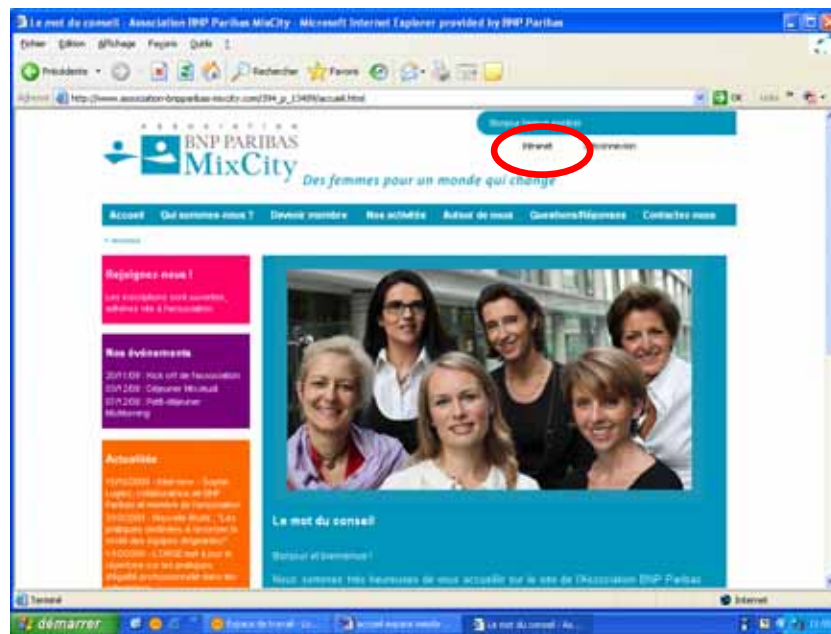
Le mot du conseil - Association BNP Paribas MixCity - Microsoft Internet Explorer provided by BNP Paribas

Fichier Edition Affichage Favoris Outils ?

Précédente Rechercher Favoris

Adresse http://www.association-bnpparibas-mixcity.com/394_p_13489/accueil.html OK Liens

Bonjour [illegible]

Intranet Déconnexion

ASSOCIATION
BNP PARIBAS
MixCity
Des femmes pour un monde qui change

Accueil Qui sommes-nous ? Devenir membre Nos activités Autour de nous Questions/Réponses Contactez-nous

> Accueil

Rejoignez-nous !
Les inscriptions sont ouvertes, adhérez vite à l'association

Nos événements
20/11/09 : Kick off de l'association
03/12/09 : Déjeuner Mixcitud
07/12/09 : Petit-déjeuner Mixmorning

Actualités
15/10/2009 : Interview - Sophie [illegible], collaboratrice de BNP Paribas et membre de l'association
20/02/2009 : Nouvelle étude : "Les pratiques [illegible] à favoriser la mixité des équipes dirigeantes"
14/02/2009 : L'ORSE met à jour le répertoire sur les pratiques d'égalité professionnelle dans les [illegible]

Le mot du conseil

Bonjour et bienvenue !

Nous sommes très heureuses de vous accueillir sur le site de l'Association BNP Paribas

Terminé Internet

démarrer Espace de travail - Lo... accueil espace media... Le mot du conseil - As...